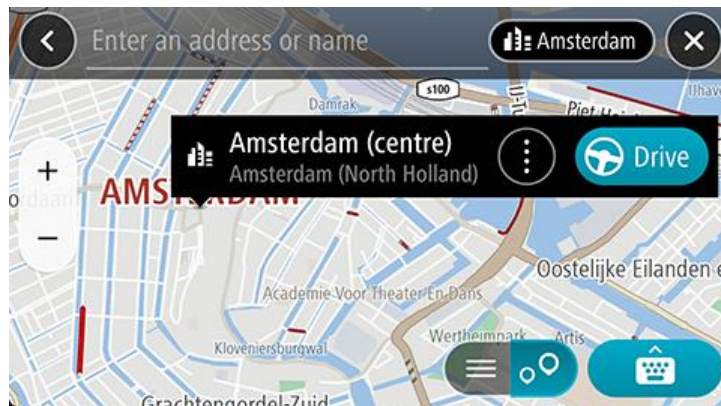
Enter an address or name
Amsterdam
Damrak
s100
IJ-Tu
Piet
IJhave
Amsterdam (centre)
Amsterdam (North Holland)
Drive
+
−
AMSTERDAM
Oostelijke Eilanden e
Academie Voor Theater En Dans
Wertheimpark
Artis
Kloveniersburgwal
Grachtengordel-Zuid